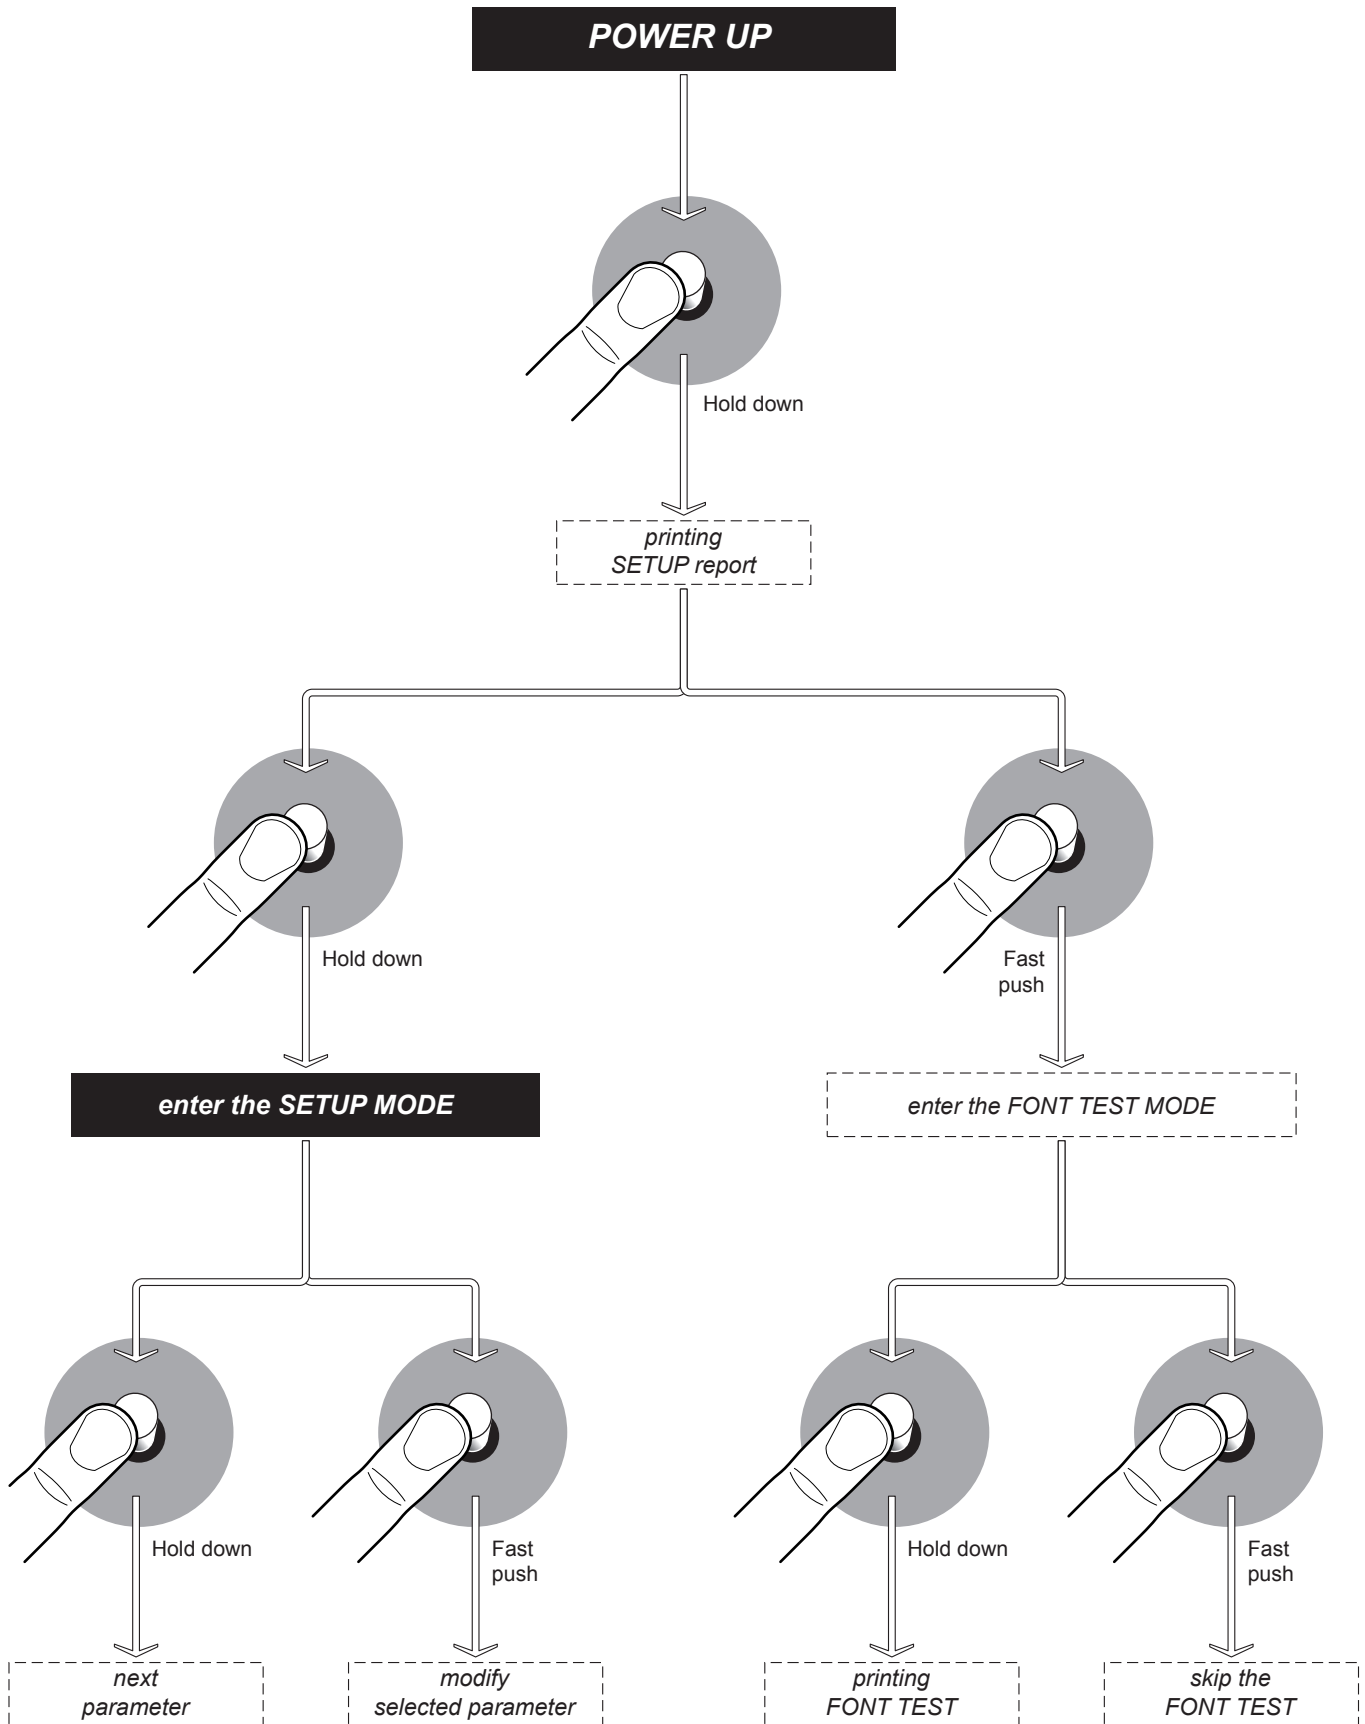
POWER UP

Hold down

printing SETUP report

Hold down

Fast push

enter the SETUP MODE

enter the FONT TEST MODE

Hold down

Fast push

Hold down

Fast push

next parameter

modify selected parameter

printing FONT TEST

skip the FONT TEST